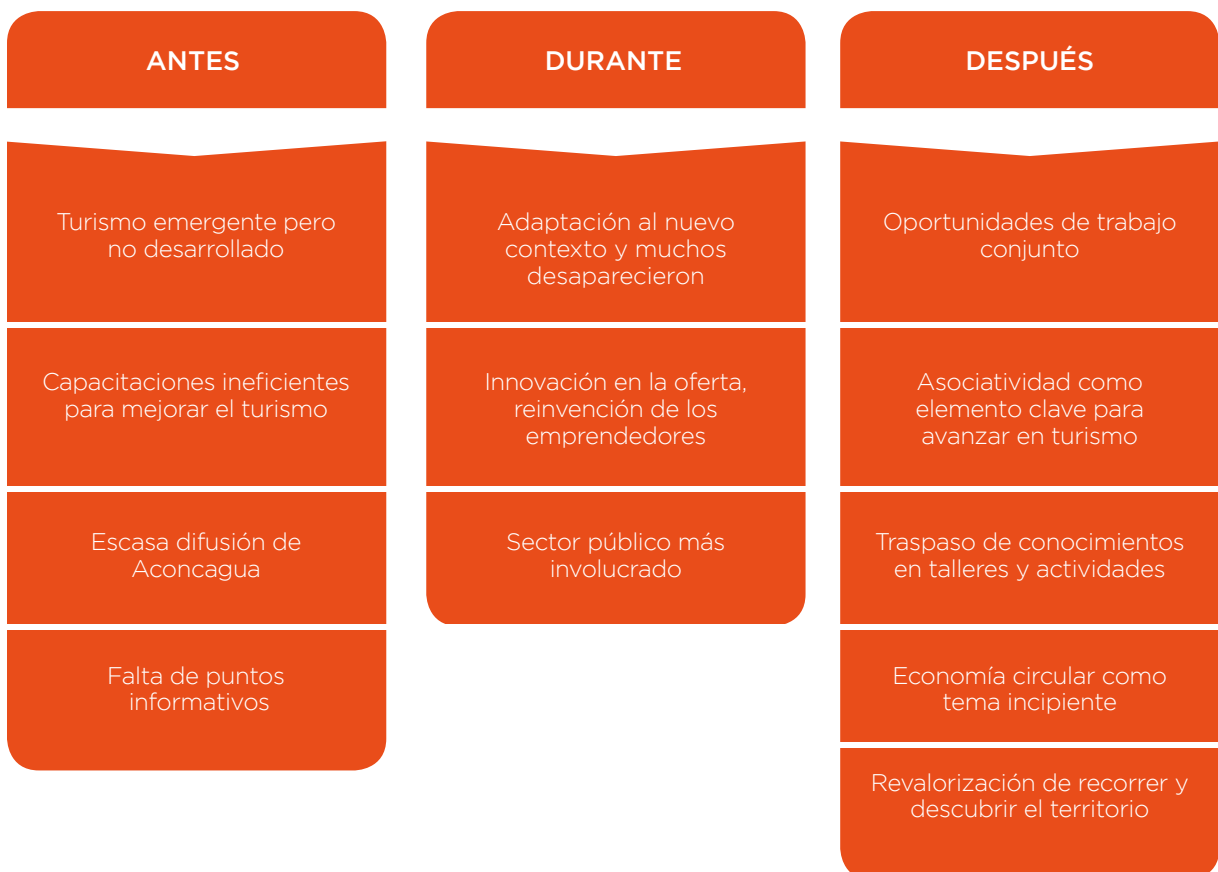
ANTES

Turismo emergente pero no desarrollado

Capacitaciones ineficientes para mejorar el turismo

Escasa difusión de Aconcagua

Falta de puntos informativos

DURANTE

Adaptación al nuevo contexto y muchos desaparecieron

Innovación en la oferta, reinvención de los emprendedores

Sector público más involucrado

DESPUÉS

Oportunidades de trabajo conjunto

Asociatividad como elemento clave para avanzar en turismo

Traspaso de conocimientos en talleres y actividades

Economía circular como tema incipiente

Revalorización de recorrer y descubrir el territorio